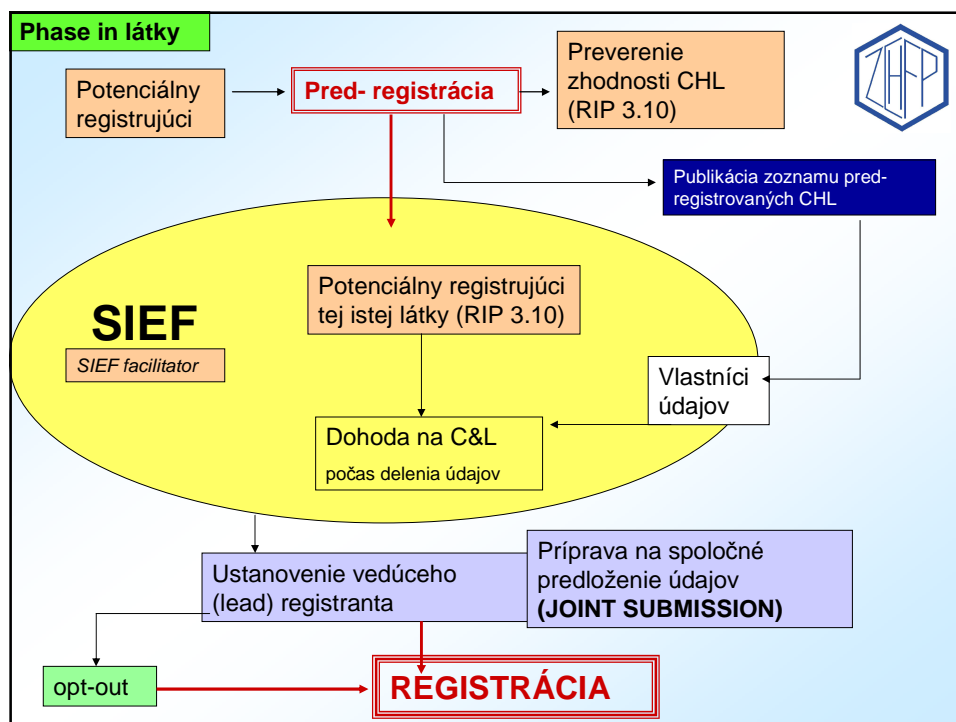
Phase in látky

Potenciálny registrujúci

Pred- registrácia

Preverenie zhodnosti CHL (RIP 3.10)

ZHFP

Publikácia zoznamu pred-registrovaných CHL

SIEF

SIEF facilitator

Potenciálny registrujúci tej istej látky (RIP 3.10)

Vlastníci údajov

Dohoda na C&L

počas delenia údajov

Ustanovenie vedúceho (lead) registranta

Príprava na spoločné predloženie údajov
**(JOINT SUBMISSION)**

opt-out

REGISTRÁCIA